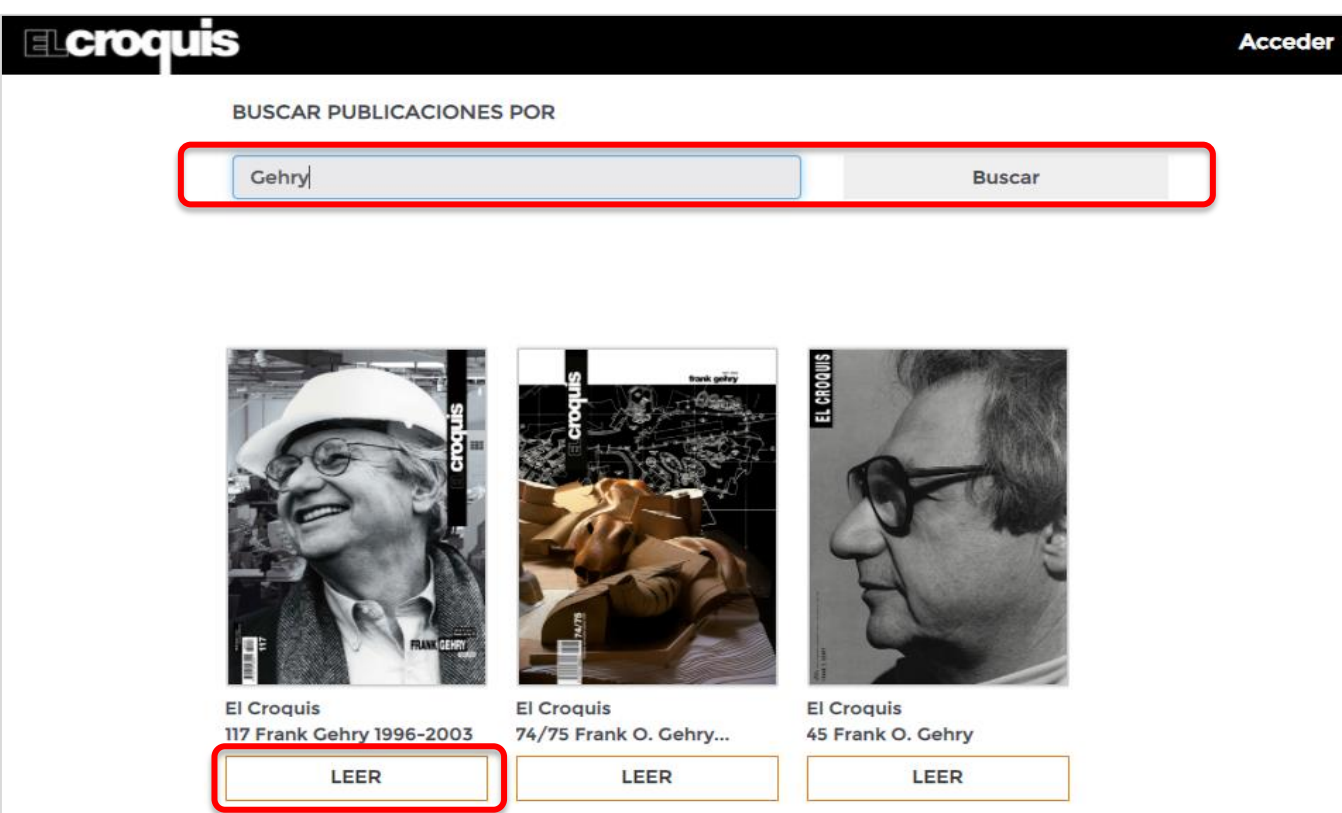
ELcroquis

Acceder

BUSCAR PUBLICACIONES POR

Gehry

Buscar

croquis

117

FRANK GEHRY

croquis

frank gehry

74/75

EL CROQUIS

El Croquis
117 Frank Gehry 1996-2003

LEER

El Croquis
74/75 Frank O. Gehry...

LEER

El Croquis
45 Frank O. Gehry

LEER